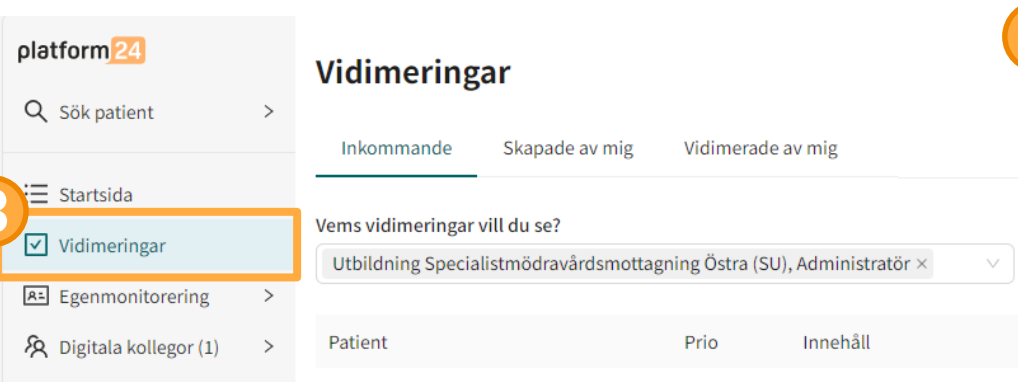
platform24

Sök patient >

Startsida

Vidimeringar

Egenmonitorering >

Digitala kollegor (1) >

Vidimeringar

Inkommande | Skapade av mig | Vidimerade av mig

Vems vidimeringar vill du se?

Utbildning Specialistmödravårdsmottagning Östra (SU), Administratör ×

| Patient | Prio | Innehåll |
|---|---|---|